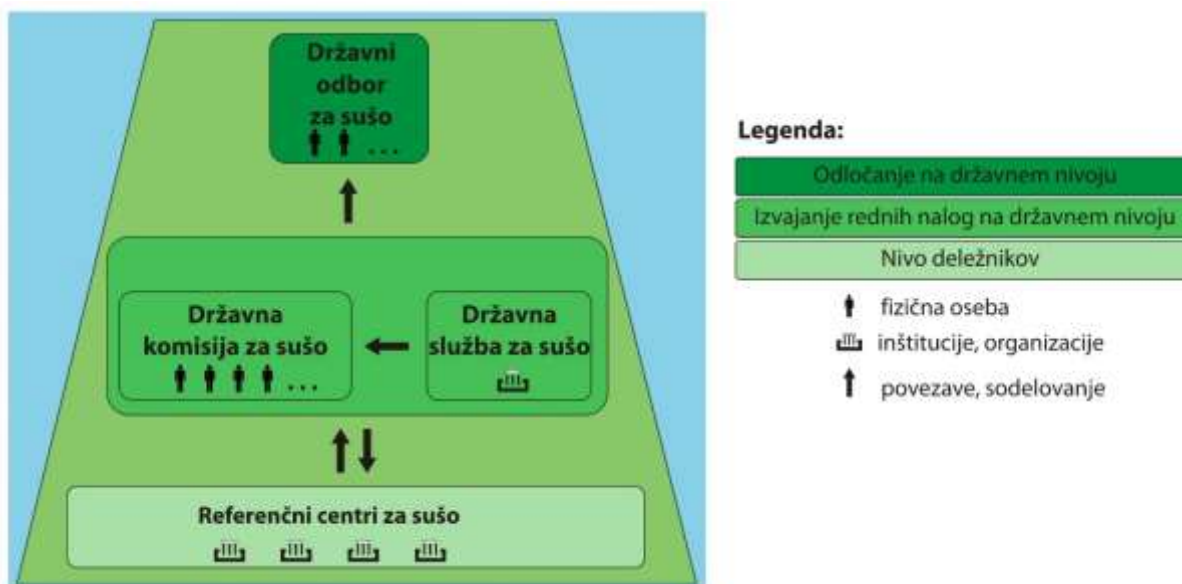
Državni odbor za sušo
. . .

Državna komisija za sušo
. . .

Državna služba za sušo

Referenčni centri za sušo

Legenda:

Odločanje na državnem nivoju

Izvajanje rednih nalog na državnem nivoju

Nivo deležnikov

fizična oseba

inštitucije, organizacije

povezave, sodelovanje